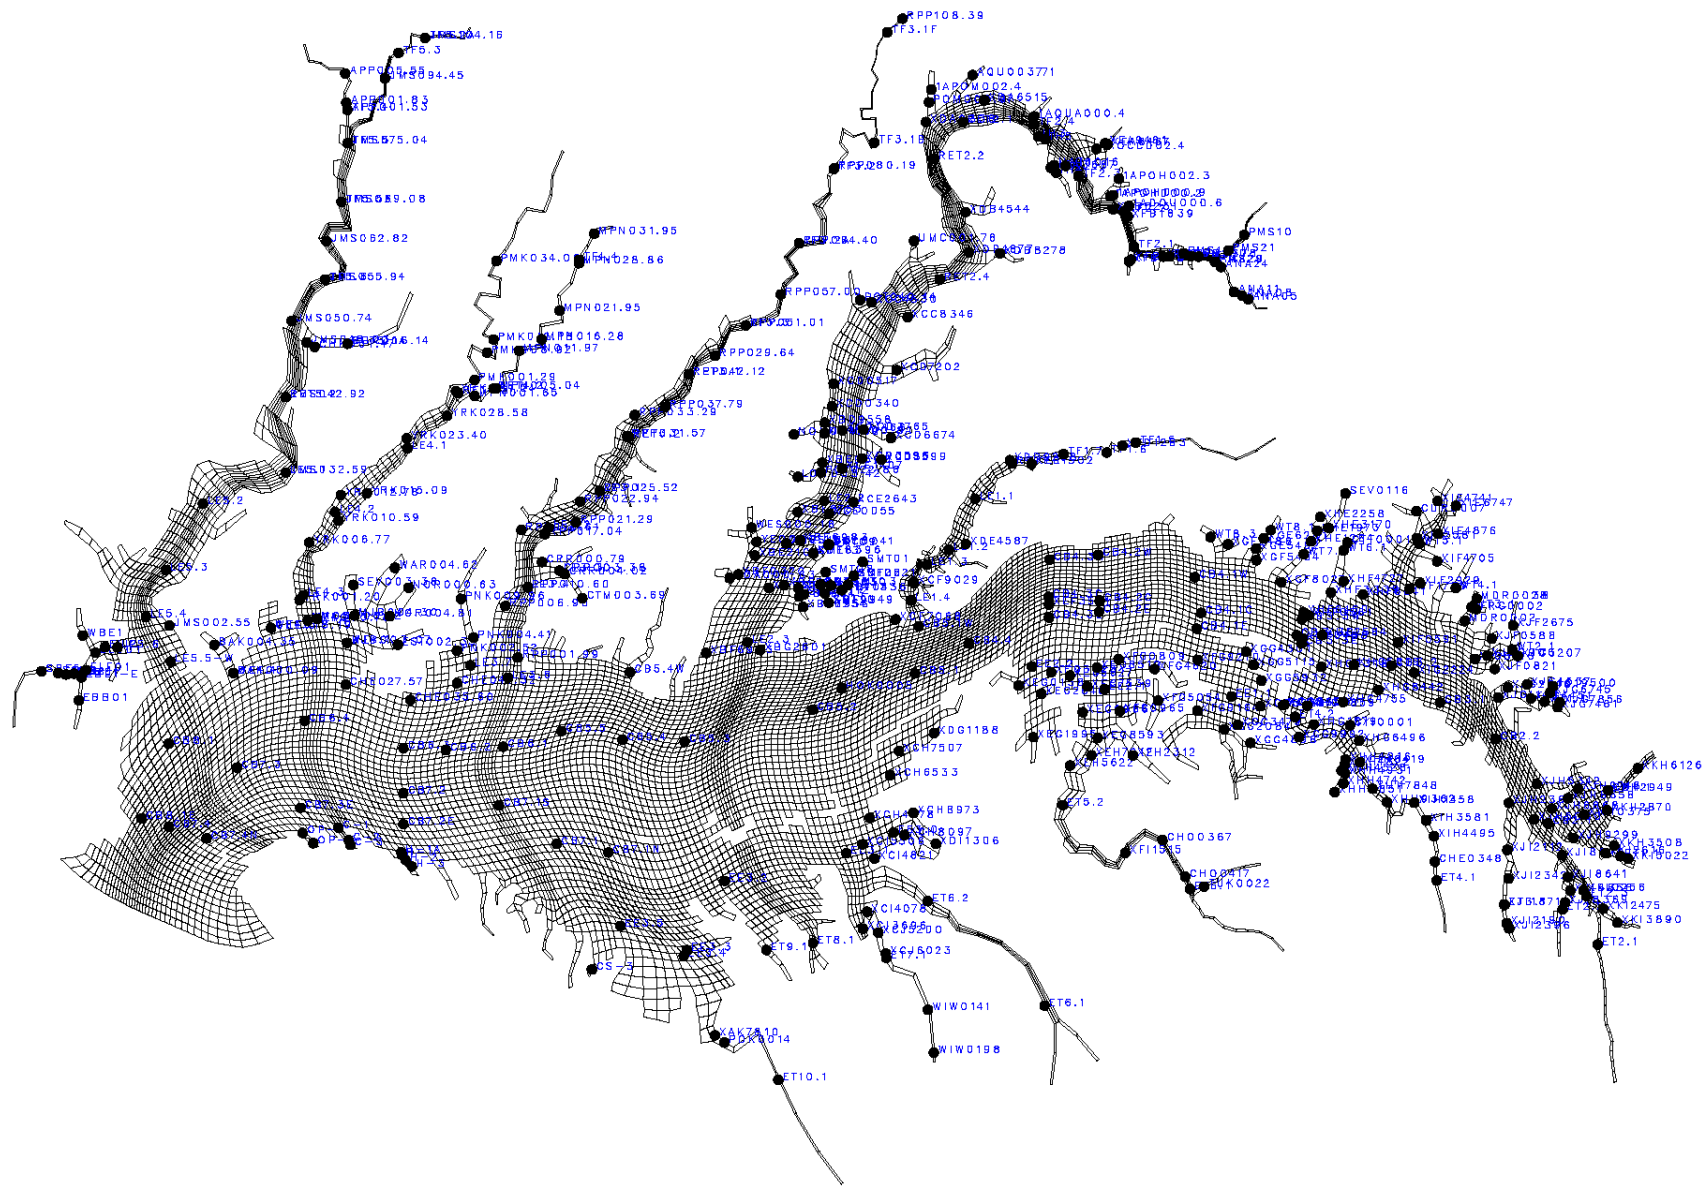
RPP108.39
TF3.1F
TF5.3
APPO05.55
JMS094.45
APP001.83
JMS075.04
JMS069.08
JMS062.82
JMS055.94
JMS050.74
JMS042.92
JMS032.59
JMS002.55
WBE1
EBB01
XQU003771
MAPOM002.4
AQUA000.4
MAPOH002.3
PMS10
PMS21
TF3.1E
RPP080.19
RET2.2
XFB1839
MPN031.95
PMK034.0
MPN028.86
MPN021.95
MPN016.28
RPP084.40
UMC0
RPP057.00
RPP051.01
APP029.64
RPP042.12
RPP037.79
RPP033.28
XCC8346
XCD6674
RCE2643
XDE4587
XCF9029
KDG1188
XCH7507
XCH6533
XCH8973
XDI1306
XCI4078
XCJ6023
WIW0141
WIW0198
ET6.1
ET6.2
ET8.1
ET9.1
ET10.1
XAK7810
CHO0367
XFI1515
CHO0417
XEK0022
CHE0348
ET4.1
ET5.2
XIH4495
XIH3581
XKH6126
XKH2870
XKI3890
ET2.1
XKI2475
XJI2346
XJI2396
SEV0116
XIE2258
XIF4876
XIF4705
XIF2675
XJF0588
XJF0821
CHE2141
PRK023.40
PRK028.58
PRK015.09
PRK010.59
PRK006.77
WAR004.62
PNK004.47
CTM003.69
CB5.4W
CB5.1
TF1.1
XEH7
XEH2312
XEH5622
XCG4
ET7.1